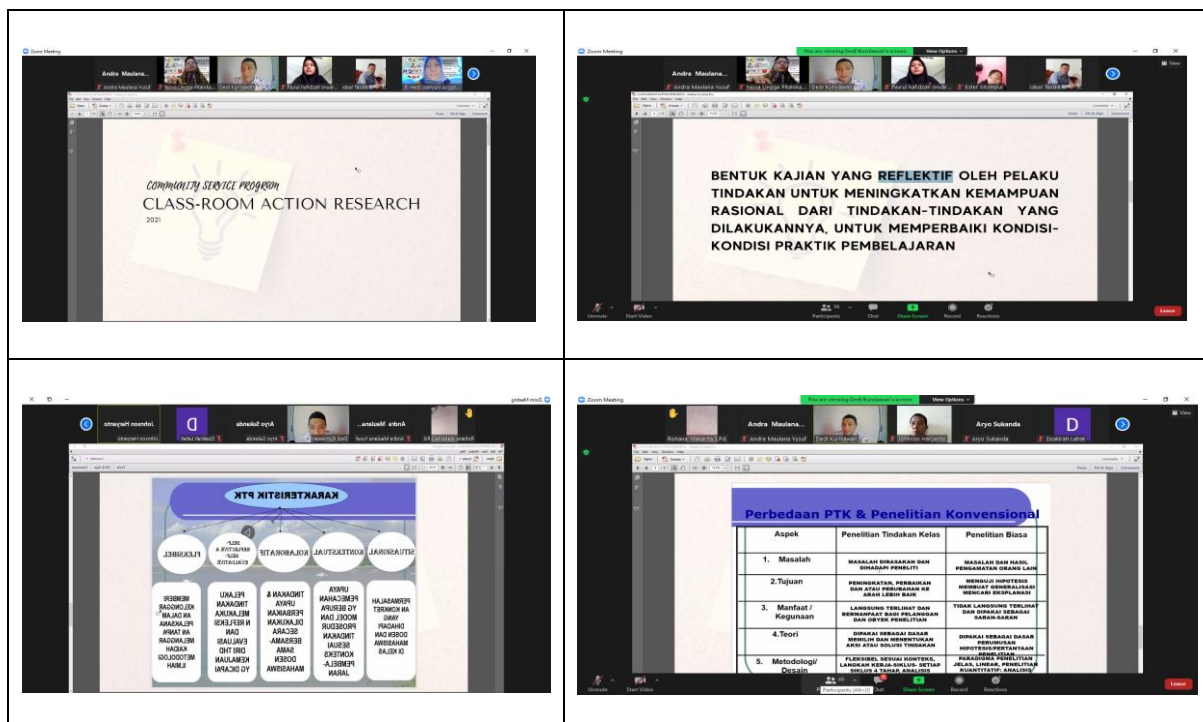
Zoom Meeting

Andra Maulana...

Andra Maulana Yusuf | Dedi Kurniawan | Nurul Hafidzah | Ideal Tasdiq

COMMUNITY SERVICE PROGRAM

CLASS-ROOM ACTION RESEARCH

2021

Zoom Meeting

You are viewing Dedi Kurniawan's screen | View Options

Andra Maulana...

Andra Maulana Yusuf | Dedi Kurniawan | Nurul Hafidzah | Ester Sihombing | Ideal Tasdiq

BENTUK KAJIAN YANG REFLEKTIF OLEH PELAKU TINDAKAN UNTUK MENINGKATKAN KEMAMPUAN RASIONAL DARI TINDAKAN-TINDAKAN YANG DILAKUKANNYA, UNTUK MEMPERBAIKI KONDISI-KONDISI PRAKTIK PEMBELAJARAN

Unmute | Start Video | Participants | Chat | Share Screen | Record | Reactions | Leave

Zoom Meeting

Johnson Haryanto | D | Aryo Sukanda | Andra Maulana... | Rohana

KARAKTERISTIK PTK

SITUASIONAL | KONTEKSTUAL | KOLABORATIF | SELF-REFLECTIVE & SELF-EVALUATIVE | FLEKSIBEL

PERMASALAHAN KONKRET YANG DIHADAPI DOSEN DAN MAHASISWA DI KELAS

UPAYA PEMECAHAN YG BERUPA MODEL DAN PROSEDUR TINDAKAN SESUAI KONTEKS PEMBELAJARAN

TINDAKAN & UPAYA PERBAIKAN DILAKUKAN SECARA BERSAMA-SAMA DOSEN MAHASISWA

PELAKU TINDAKAN MELAKUKAN REFLEKSI DAN EVALUASI DIRI THD KEMAJUAN YG DICAPAI

MEMBERI KELONGGARAN DALAM PELAKSANAAN TANPA MELANGGAR KAIDAH METODOLOGI ILMIAH

Zoom Meeting

You are viewing Dedi Kurniawan's screen | View Options

Rohana | Andra Maulana... | Andra Maulana Yusuf | Dedi Kurniawan | Johnson Haryanto | Aryo Sukanda | D | Dzakirah Lahat

Perbedaan PTK & Penelitian Konvensional

| Aspek | Penelitian Tindakan Kelas | Penelitian Biasa |
|---|---|---|
| 1. Masalah | MASALAH DIRASAKAN DAN DIHADAPI PENELITI | MASALAH DAN HASIL PENGAMATAN ORANG LAIN |
| 2. Tujuan | PENINGKATAN, PERBAIKAN DAN ATAU PERUBAHAN KE ARAH LEBIH BAIK | MENGUJI HIPOTESIS MEMBUAT GENERALISASI MENCARI EKSPLANASI |
| 3. Manfaat / Kegunaan | LANGSUNG TERLIHAT DAN BERMANFAAT BAGI PELANGGAN DAN OBYEK PENELITIAN | TIDAK LANGSUNG TERLIHAT DAN DIPAKAI SEBAGAI SARAN-SARAN |
| 4. Teori | DIPAKAI SEBAGAI DASAR MEMILIH DAN MENENTUKAN AKSI ATAU SOLUSI TINDAKAN | DIPAKAI SEBAGAI DASAR PERUMUSAN HIPOTESIS/PERTANYAAN PENELITIAN |
| 5. Metodologi/ Desain | FLEKSIBEL SESUAI KONTEKS, LANGKAH KERJA-SIKLUS, SETIAP SIKLUS 4 TAHAP, ANALISIS | PARADIGMA PENELITIAN JELAS, LINEAR, PENELITIAN KUANTITATIF, ANALISIS |

Unmute | Start Video | Participants | Chat | Share Screen | Record | Reactions | Leave